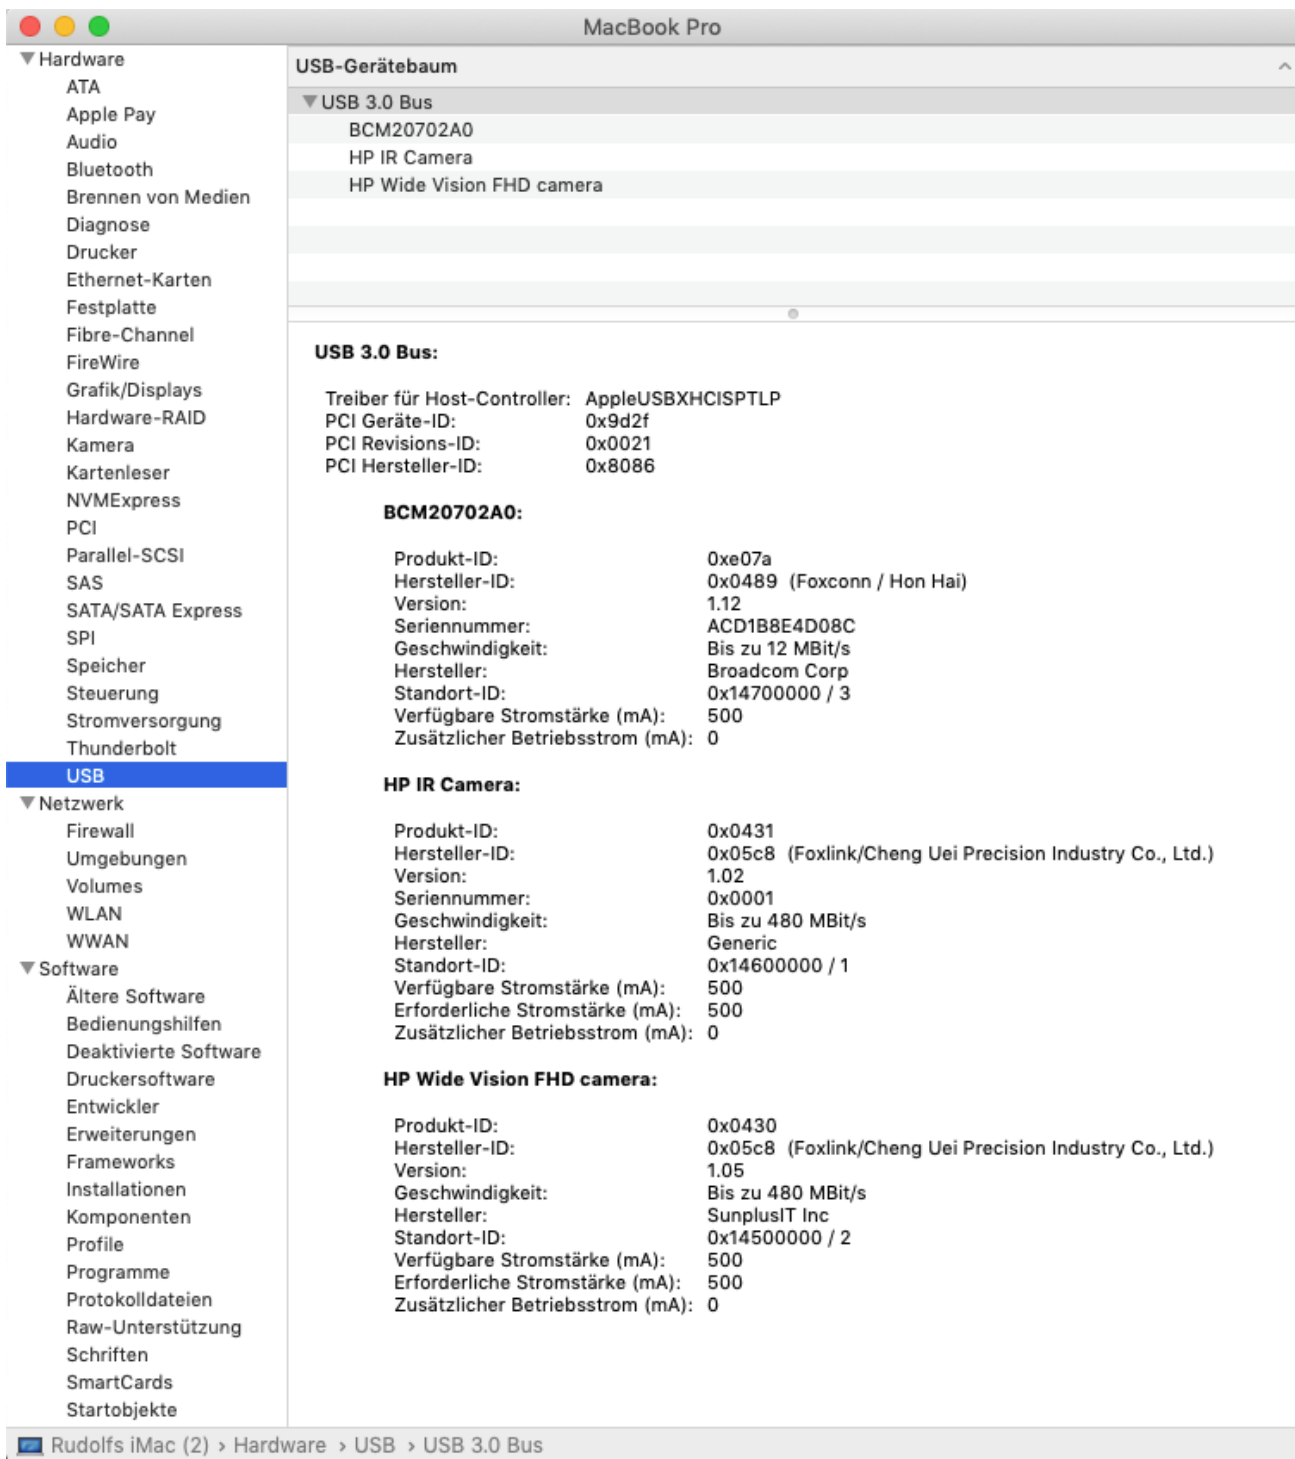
MacBook Pro

Hardware
ATA
Apple Pay
Audio
Bluetooth
Brennen von Medien
Diagnose
Drucker
Ethernet-Karten
Festplatte
Fibre-Channel
FireWire
Grafik/Displays
Hardware-RAID
Kamera
Kartenleser
NVMExpress
PCI
Parallel-SCSI
SAS
SATA/SATA Express
SPI
Speicher
Steuerung
Stromversorgung
Thunderbolt
USB
Netzwerk
Firewall
Umgebungen
Volumes
WLAN
WWAN
Software
Ältere Software
Bedienungshilfen
Deaktivierte Software
Druckersoftware
Entwickler
Erweiterungen
Frameworks
Installationen
Komponenten
Profile
Programme
Protokolldateien
Raw-Unterstützung
Schriften
SmartCards
Startobjekte

USB-Gerätebaum

USB 3.0 Bus
BCM20702A0
HP IR Camera
HP Wide Vision FHD camera

USB 3.0 Bus:

Treiber für Host-Controller: AppleUSBXHCISPTLP
PCI Geräte-ID: 0x9d2f
PCI Revisions-ID: 0x0021
PCI Hersteller-ID: 0x8086

BCM20702A0:

Produkt-ID: 0xe07a
Hersteller-ID: 0x0489 (Foxconn / Hon Hai)
Version: 1.12
Seriennummer: ACD1B8E4D08C
Geschwindigkeit: Bis zu 12 MBit/s
Hersteller: Broadcom Corp
Standort-ID: 0x14700000 / 3
Verfügbare Stromstärke (mA): 500
Zusätzlicher Betriebsstrom (mA): 0

HP IR Camera:

Produkt-ID: 0x0431
Hersteller-ID: 0x05c8 (Foxlink/Cheng Uei Precision Industry Co., Ltd.)
Version: 1.02
Seriennummer: 0x0001
Geschwindigkeit: Bis zu 480 MBit/s
Hersteller: Generic
Standort-ID: 0x14600000 / 1
Verfügbare Stromstärke (mA): 500
Erforderliche Stromstärke (mA): 500
Zusätzlicher Betriebsstrom (mA): 0

HP Wide Vision FHD camera:

Produkt-ID: 0x0430
Hersteller-ID: 0x05c8 (Foxlink/Cheng Uei Precision Industry Co., Ltd.)
Version: 1.05
Geschwindigkeit: Bis zu 480 MBit/s
Hersteller: SunplusIT Inc
Standort-ID: 0x14500000 / 2
Verfügbare Stromstärke (mA): 500
Erforderliche Stromstärke (mA): 500
Zusätzlicher Betriebsstrom (mA): 0

Rudolfs iMac (2) › Hardware › USB › USB 3.0 Bus